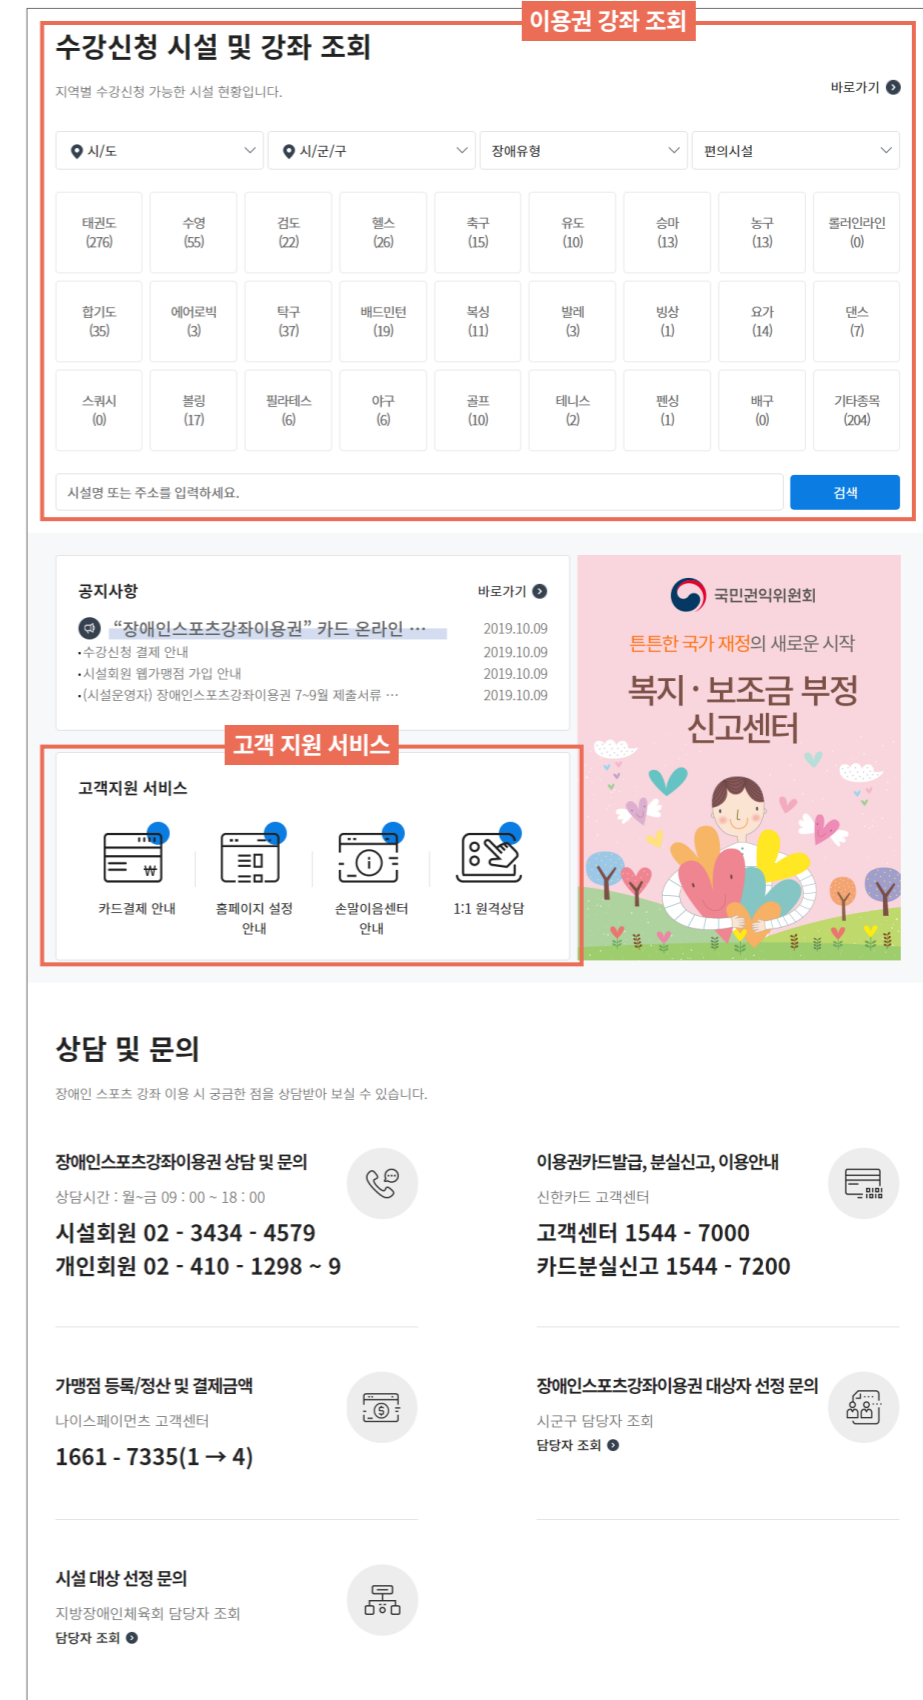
이용권 강좌 조회

수강신청 시설 및 강좌 조회

지역별 수강신청 가능한 시설 현황입니다.

바로가기

시/도
시/군/구
장애유형
편의시설

| 태권도 (276) | 수영 (55) | 검도 (22) | 헬스 (26) | 축구 (15) | 유도 (10) | 승마 (13) | 농구 (13) | 롤러인라인 (0) |
|---|---|---|---|---|---|---|---|---|
| 합기도 (35) | 에어로빅 (3) | 탁구 (37) | 배드민턴 (19) | 복싱 (11) | 발레 (3) | 빙상 (1) | 요가 (14) | 댄스 (7) |
| 스쿼시 (0) | 볼링 (17) | 필라테스 (6) | 야구 (6) | 골프 (10) | 테니스 (2) | 펜싱 (1) | 배구 (0) | 기타종목 (204) |

시설명 또는 주소를 입력하세요.

검색

공지사항

바로가기

"장애인스포츠강좌이용권" 카드 온라인 ··· 2019.10.09
·수강신청 결제 안내 2019.10.09
·시설회원 웹가맹점 가입 안내 2019.10.09
·(시설운영자) 장애인스포츠강좌이용권 7~9월 제출서류 ··· 2019.10.09

국민권익위원회

튼튼한 국가 재정의 새로운 시작

복지·보조금 부정 신고센터

고객 지원 서비스

고객지원 서비스

카드결제 안내
홈페이지 설정 안내
손말이음센터 안내
1:1 원격상담

상담 및 문의

장애인 스포츠 강좌 이용 시 궁금한 점을 상담받아 보실 수 있습니다.

장애인스포츠강좌이용권 상담 및 문의

상담시간 : 월~금 09 : 00 ~ 18 : 00

시설회원 02 - 3434 - 4579
개인회원 02 - 410 - 1298 ~ 9

이용권카드발급, 분실신고, 이용안내

신한카드 고객센터

고객센터 1544 - 7000
카드분실신고 1544 - 7200

가맹점 등록/정산 및 결제금액

나이스페이먼츠 고객센터

1661 - 7335(1 → 4)

장애인스포츠강좌이용권 대상자 선정 문의

시군구 담당자 조회

담당자 조회

시설 대상 선정 문의

지방장애인체육회 담당자 조회

담당자 조회